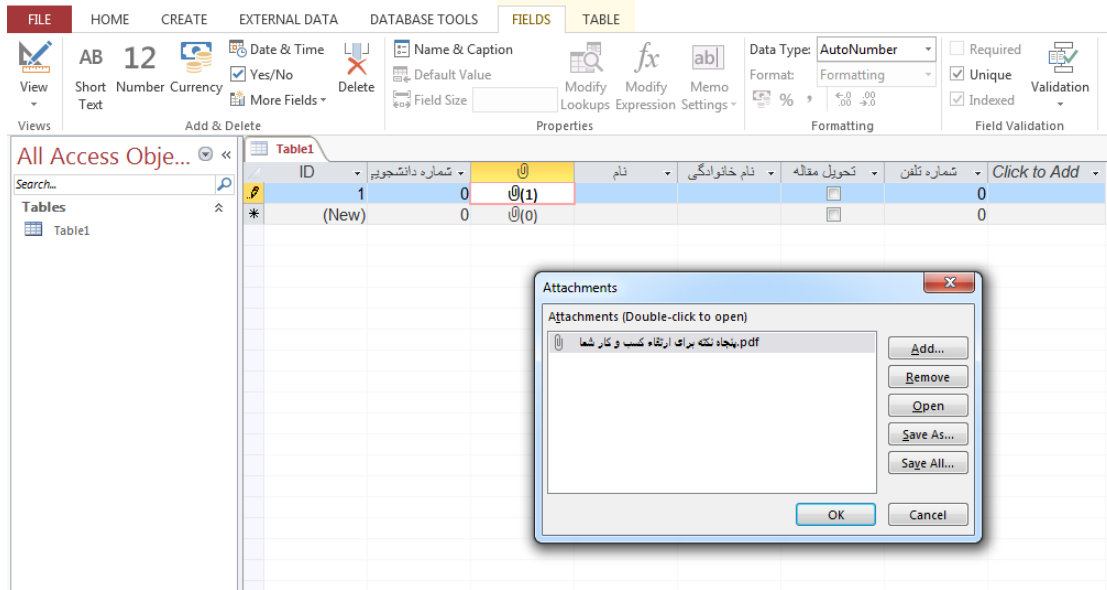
FILE HOME CREATE EXTERNAL DATA DATABASE TOOLS FIELDS TABLE

View
Views

AB Short Text
12 Number
Currency
Date & Time
Yes/No
More Fields
Delete
Add & Delete

Name & Caption
Default Value
Field Size
Modify Lookups
Modify Expression
Memo Settings
Properties

Data Type: AutoNumber
Format: Formatting
% ,
Formatting

Required
Unique
Indexed
Validation
Field Validation

All Access Obje...
Search...
Tables
Table1

Table1

| ID | شماره دانشجویی | 0 | نام | نام خانوادگی | تحویل مقاله | شماره تلفن | Click to Add |
|---|---|---|---|---|---|---|---|
| 1 | 0 | (1) | | | | 0 | |
| (New) | 0 | (0) | | | | 0 | |

Attachments
Attachments (Double-click to open)
پنجاه نکته برای ارتقاء کسب و کار شما.pdf
Add...
Remove
Open
Save As...
Save All...
OK
Cancel